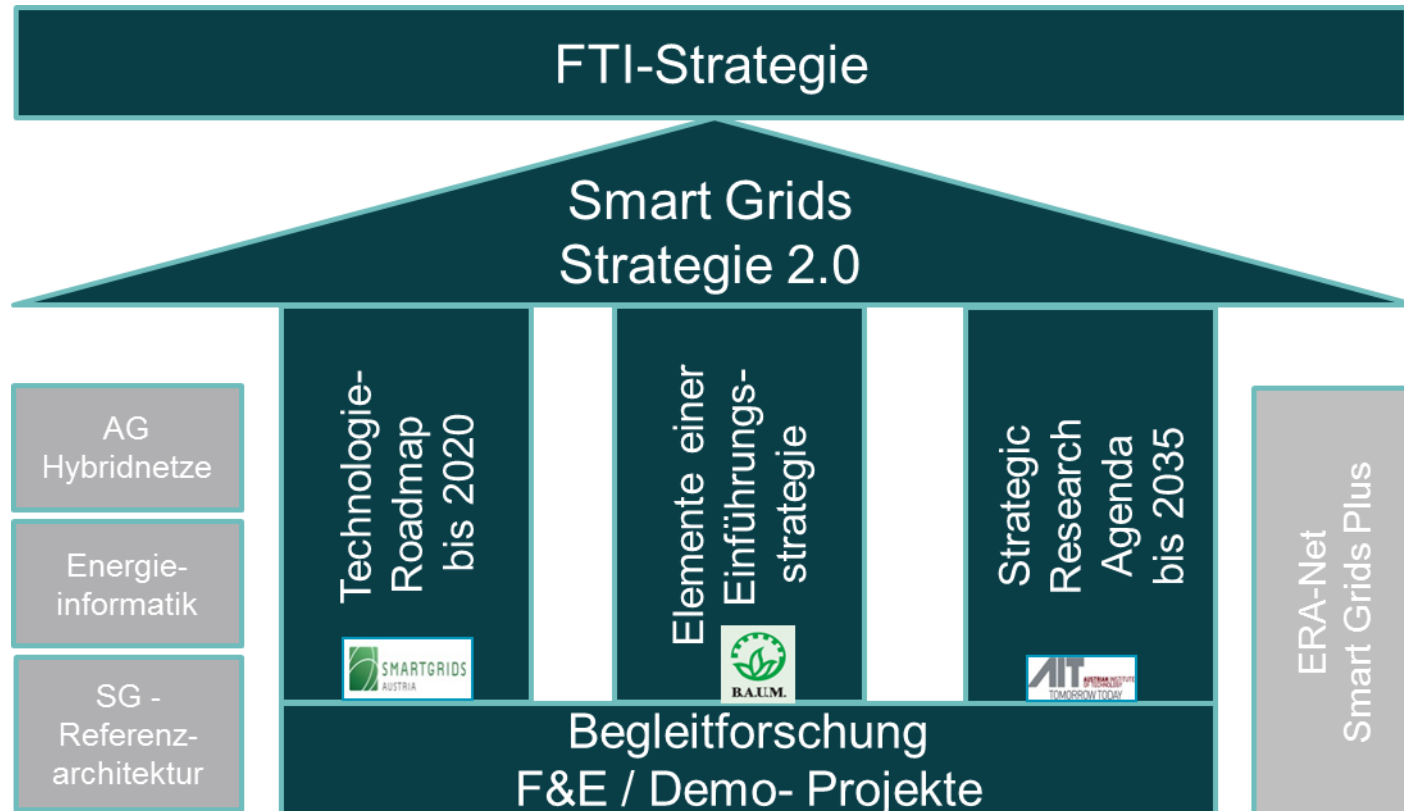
FTI-Strategie

Smart Grids Strategie 2.0

AG Hybridnetze

Energieinformatik

SG - Referenzarchitektur

Technologie-Roadmap bis 2020

SMARTGRIDS AUSTRIA

Elemente einer Einführungsstrategie

B.A.U.M.

Strategic Research Agenda bis 2035

AIT AUSTRIAN INSTITUTE OF TECHNOLOGY TOMORROW TODAY

ERA-Net Smart Grids Plus

Begleitforschung F&E / Demo- Projekte